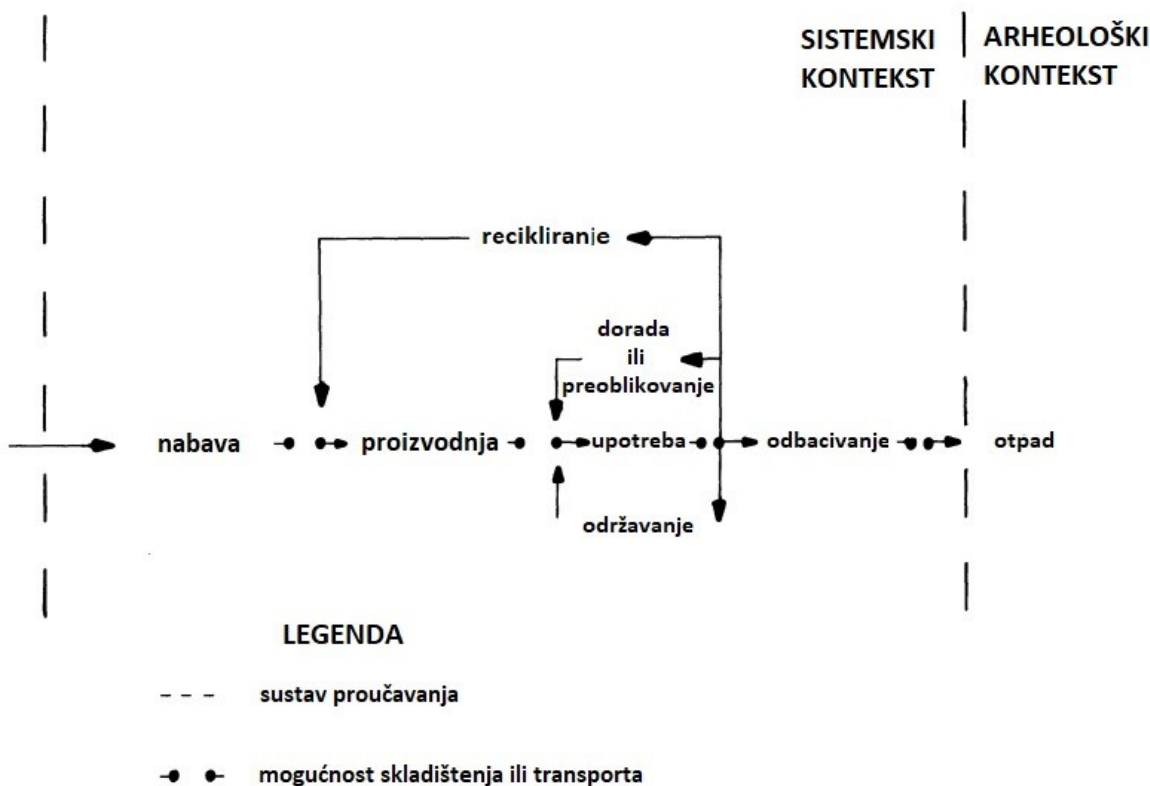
SISTEMSKI KONTEKST

ARHEOLOŠKI KONTEKST

recikliranje

dorada ili preoblikovanje

nabava

proizvodnja

upotreba

odbacivanje

otpad

održavanje

LEGENDA

- - - sustav proučavanja

mogućnost skladištenja ili transporta